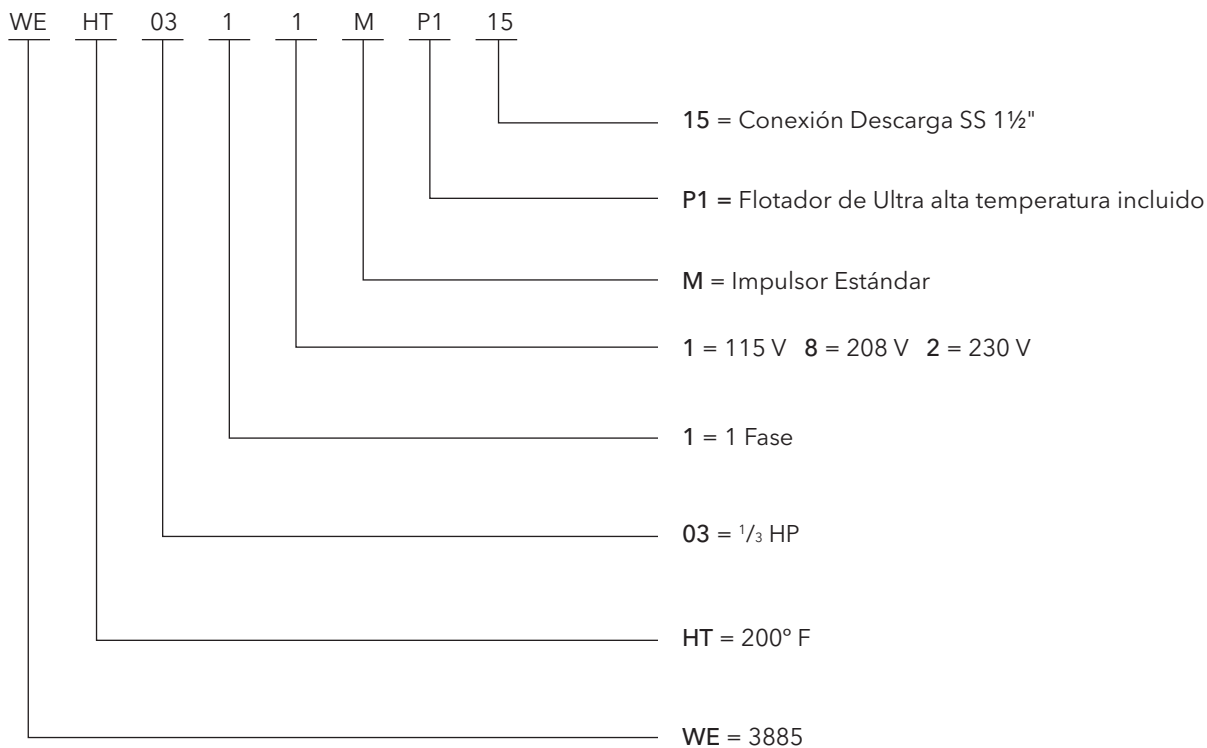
WE HT 03 1 1 M P1 15

15 = Conexión Descarga SS 1½"

P1 = Flotador de Ultra alta temperatura incluido

M = Impulsor Estándar

1 = 115 V 8 = 208 V 2 = 230 V

1 = 1 Fase

03 = $\frac{1}{3}$ HP

HT = 200° F

WE = 3885